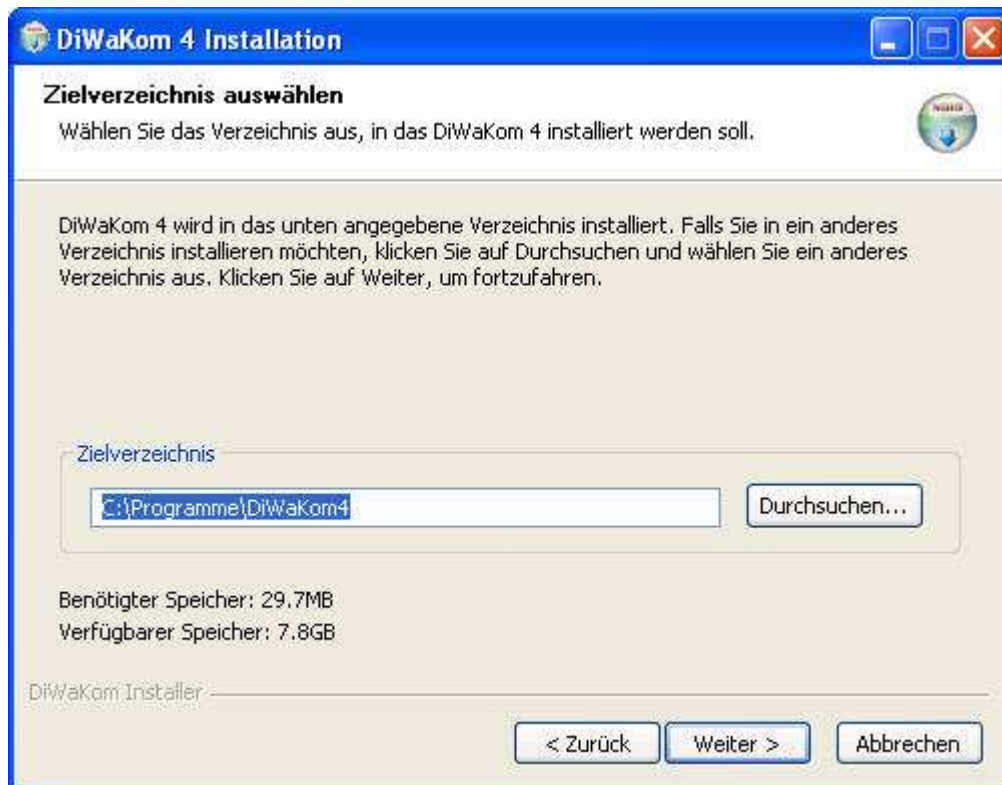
DiWaKom 4 Installation

Zielverzeichnis auswählen

Wählen Sie das Verzeichnis aus, in das DiWaKom 4 installiert werden soll.

DiWaKom 4 wird in das unten angegebene Verzeichnis installiert. Falls Sie in ein anderes Verzeichnis installieren möchten, klicken Sie auf Durchsuchen und wählen Sie ein anderes Verzeichnis aus. Klicken Sie auf Weiter, um fortzufahren.

Zielverzeichnis

C:\Programme\DiWaKom4

Durchsuchen...

Benötigter Speicher: 29.7MB

Verfügbarer Speicher: 7.8GB

DiWaKom Installer

< Zurück

Weiter >

Abbrechen